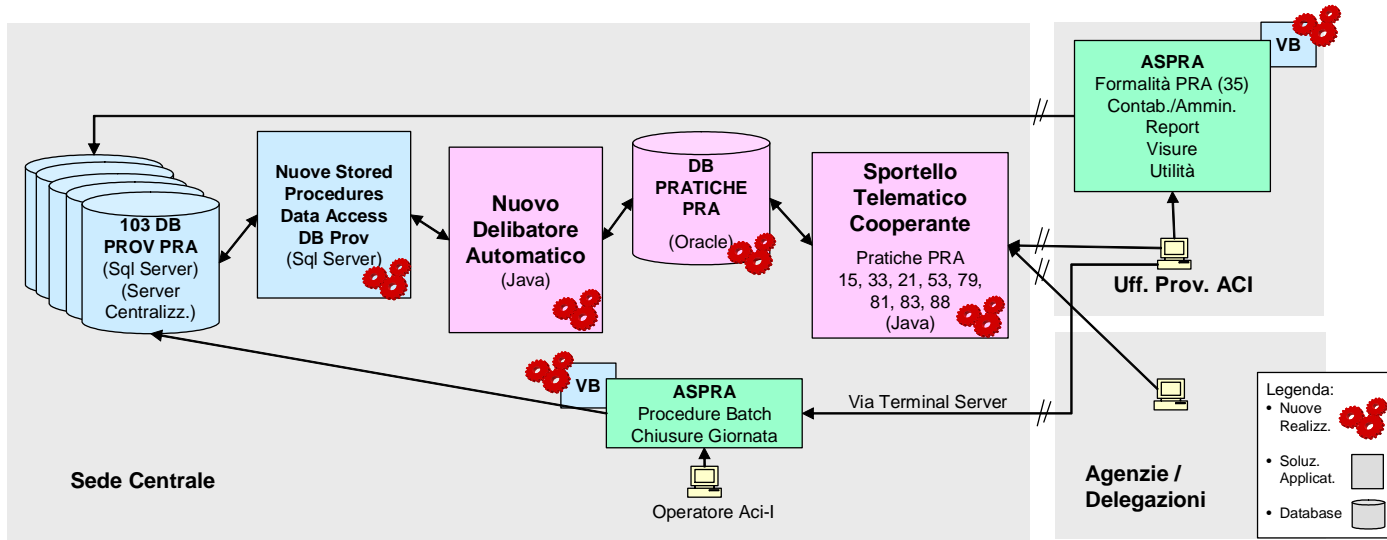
103 DB
PROV PRA
(Sql Server)
(Server Centralizz.)

Nuove Stored Procedures Data Access DB Prov
(Sql Server)

Nuovo Delibatore Automatico
(Java)

DB PRATICHE PRA
(Oracle)

Sportello Telematico Cooperante
Pratiche PRA
15, 33, 21, 53, 79, 81, 83, 88
(Java)

VB
ASPRA
Formalità PRA (35)
Contab./Ammin.
Report
Visure
Utilità

Uff. Prov. ACI

VB
ASPRA
Procedure Batch
Chiusure Giornata

Via Terminal Server

Operatore Aci-I

Sede Centrale

Agenzie / Delegazioni

Legenda:
• Nuove Realizz.
• Soluz. Applicat.
• Database